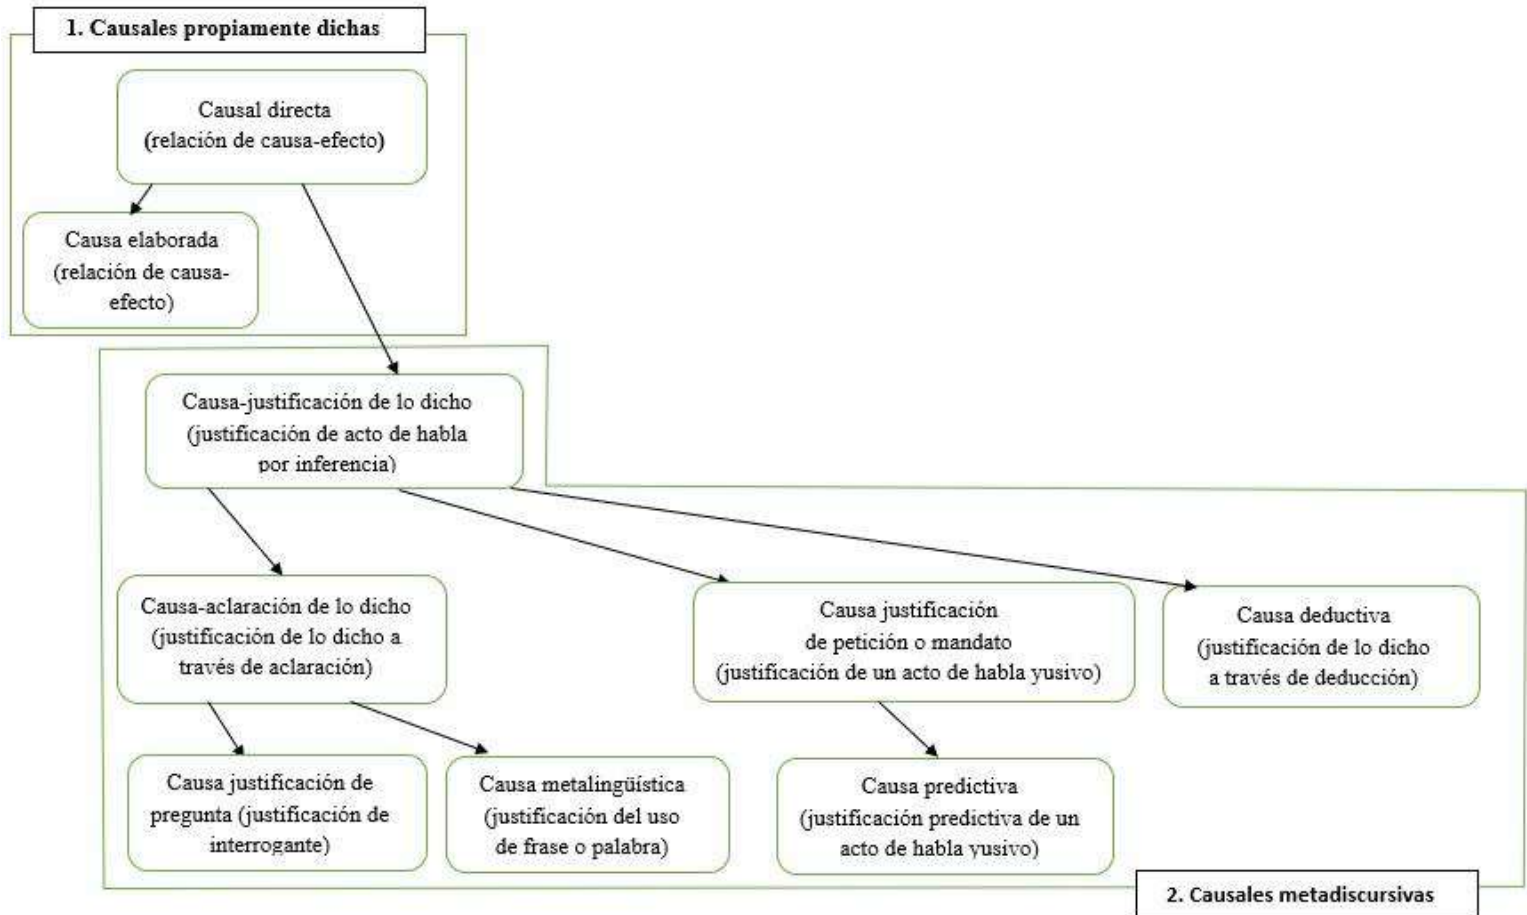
1. Causales propiamente dichas

Causal directa (relación de causa-efecto)

Causa elaborada (relación de causa-efecto)

Causa-justificación de lo dicho (justificación de acto de habla por inferencia)

Causa-aclaración de lo dicho (justificación de lo dicho a través de aclaración)

Causa justificación de petición o mandato (justificación de un acto de habla yusivo)

Causa deductiva (justificación de lo dicho a través de deducción)

Causa justificación de pregunta (justificación de interrogante)

Causa metalingüística (justificación del uso de frase o palabra)

Causa predictiva (justificación predictiva de un acto de habla yusivo)

2. Causales metadiscursivas